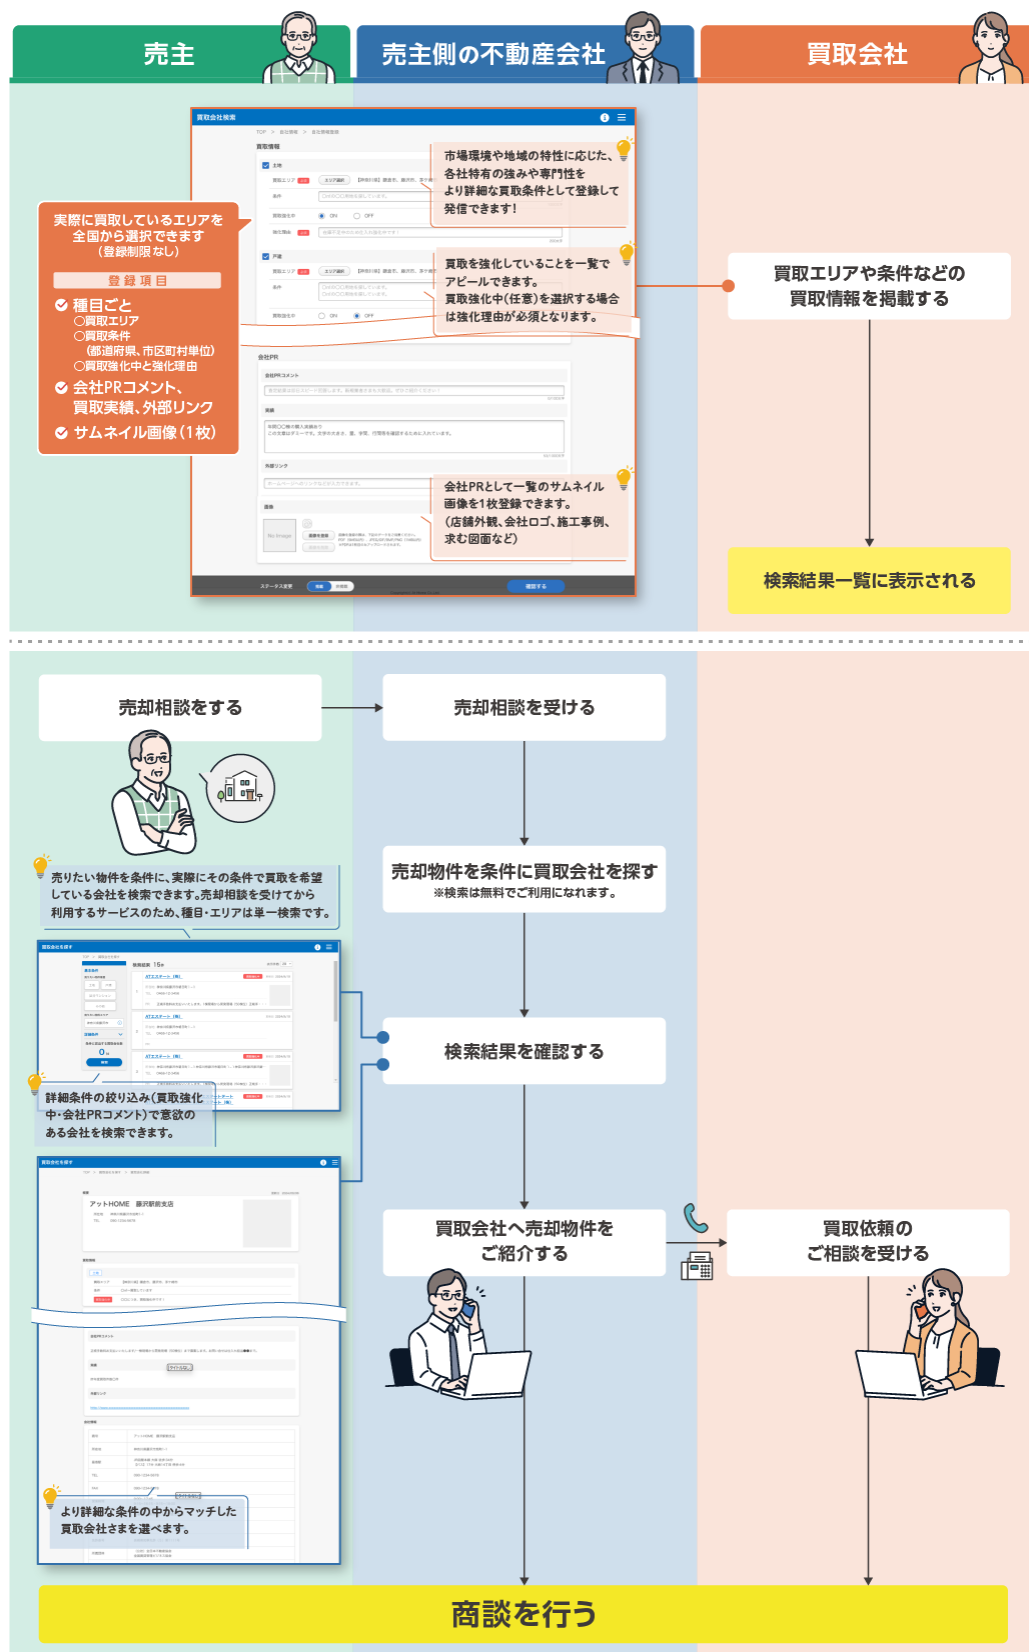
売主

売主側の不動産会社

買取会社

買取会社検索

市場環境や地域の特性に応じた、各社特有の強みや専門性をより詳細な買取条件として登録して発信できます!

実際に買取しているエリアを全国から選択できます(登録制限なし)

登録項目

種目ごと
○買取エリア
○買取条件
(都道府県、市区町村単位)
○買取強化中と強化理由

会社PRコメント、買取実績、外部リンク

サムネイル画像(1枚)

買取を強化していることを一覧でアピールできます。
買取強化中(任意)を選択する場合は強化理由が必須となります。

会社PRとして一覧のサムネイル画像を1枚登録できます。
(店舗外観、会社ロゴ、施工事例、求む図面など)

買取エリアや条件などの買取情報を掲載する

検索結果一覧に表示される

売却相談をする

売却相談を受ける

売りたい物件を条件に、実際にその条件で買取を希望している会社を検索できます。売却相談を受けてから利用するサービスのため、種目・エリアは単一検索です。

売却物件を条件に買取会社を探す
※検索は無料でご利用になれます。

検索結果を確認する

詳細条件の絞り込み(買取強化中・会社PRコメント)で意欲のある会社を検索できます。

買取会社を探す

アットHOME 藤沢駅前支店

買取会社へ売却物件をご紹介する

買取依頼のご相談を受ける

より詳細な条件の中からマッチした買取会社さまを選べます。

商談を行う